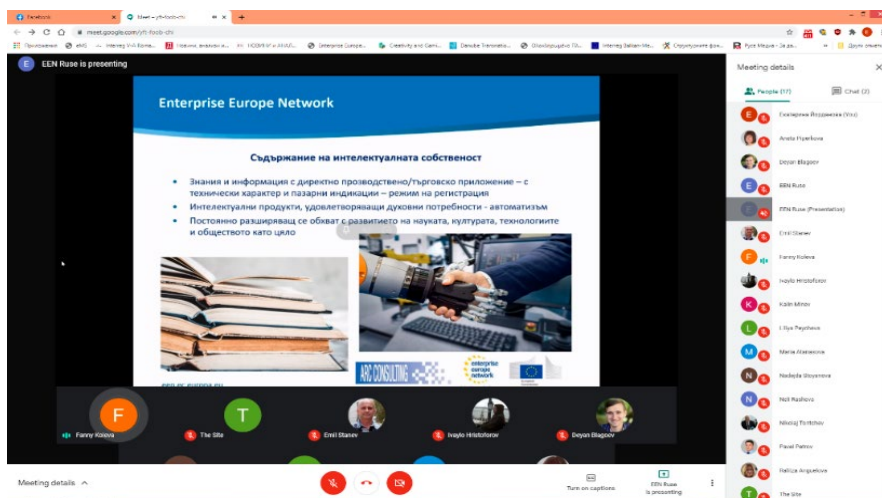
Facebook
Meet – yft-fbob-cbi
meet.google.com/yft-fbob-cbi
Приложения | eMS | Interreg V-A Roma... | Новини, анализи и... | НОИМИ и ИАМП... | Enterprise Europe... | Creativity and Gami... | Danube Transnatio... | Interreg Balkan-Me... | Структурните фон... | Русе Медия - За ра... | Други отметки

EEN Ruse is presenting

Enterprise Europe Network

Съдържание на интелектуалната собственост

Знания и информация с директно производствено/търговско приложение – с технически характер и пазарни индикации – режим на регистрация

Интелектуални продукти, удовлетворяващи духовни потребности - автоматизъм

Постоянно разширяващ се обхват с развитието на науката, културата, технологиите и обществото като цяло

ARC CONSULTING
enterprise europe network

Fanny Koeva
The Site
Emil Stanev
Ivaylo Hristoforov
Deyan Blagoev

Meeting details
People (17)
Chat (2)

Екатерина Йорданова (Vox)
Anela Hyarkova
Deyan Blagoev
EEN Ruse
EEN Ruse (Presentation)
Emil Stanev
Fanny Koleva
Ivaylo Hristoforov
Kalin Minov
Liliya Peycheva
Maria Atanasova
Nadejda Stoyanova
Neli Rusheva
Nikolaj Tsvitchev
Pavel Petrov
Ralitza Angueleva
The Site

Meeting details
Turn on captions
EEN Ruse is presenting